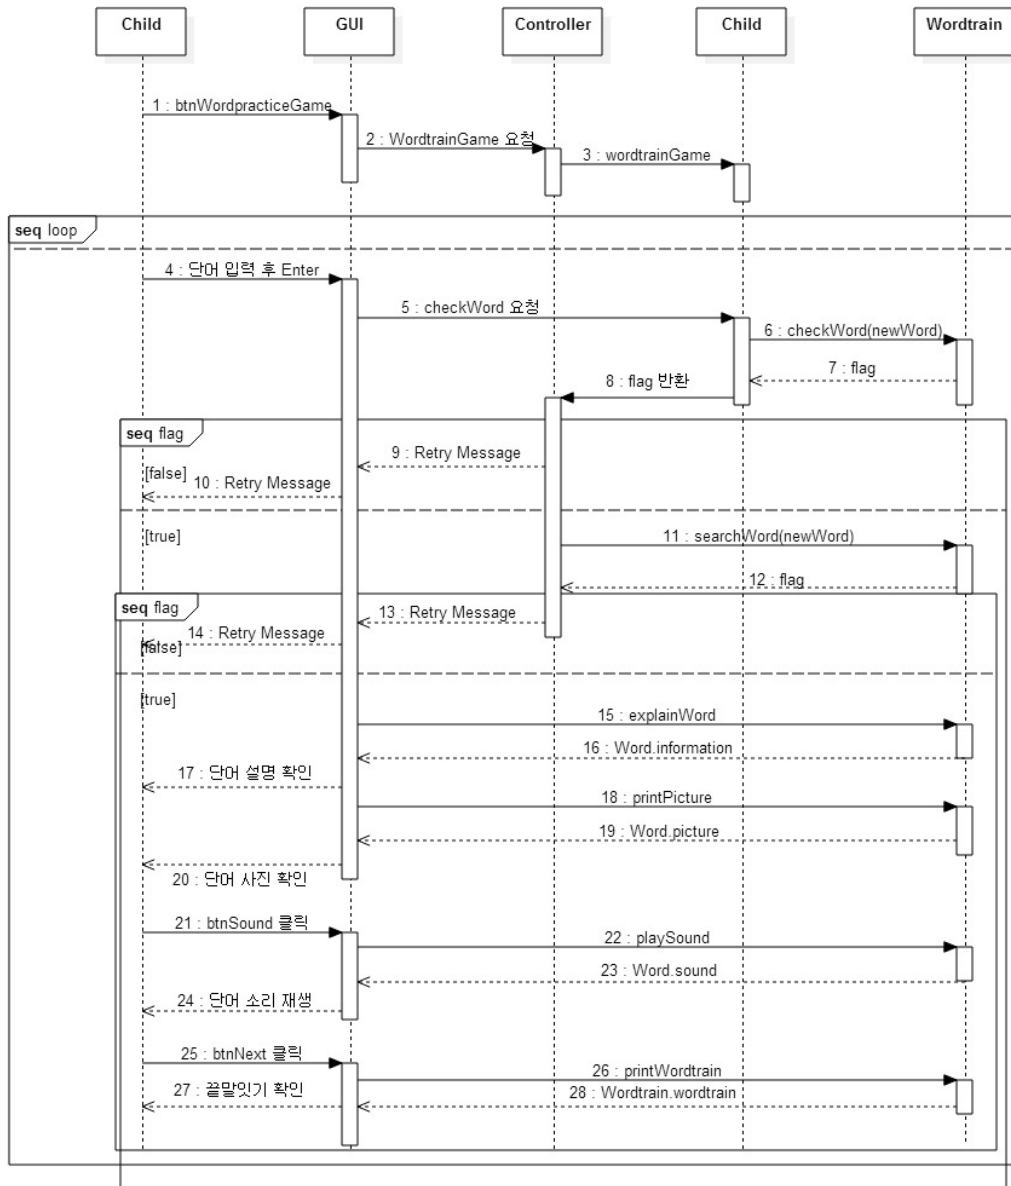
Child

GUI

Controller

Child

Wordtrain

1 : btnWordpracticeGame

2 : WordtrainGame 요청

3 : wordtrainGame

seq loop

4 : 단어 입력 후 Enter

5 : checkWord 요청

6 : checkWord(newWord)

7 : flag

8 : flag 반환

seq flag

9 : Retry Message

[false]

10 : Retry Message

[true]

11 : searchWord(newWord)

12 : flag

seq flag

13 : Retry Message

14 : Retry Message

[false]

[true]

15 : explainWord

16 : Word.information

17 : 단어 설명 확인

18 : printPicture

19 : Word.picture

20 : 단어 사진 확인

21 : btnSound 클릭

22 : playSound

23 : Word.sound

24 : 단어 소리 재생

25 : btnNext 클릭

26 : printWordtrain

27 : 끝말잇기 확인

28 : Wordtrain.wordtrain